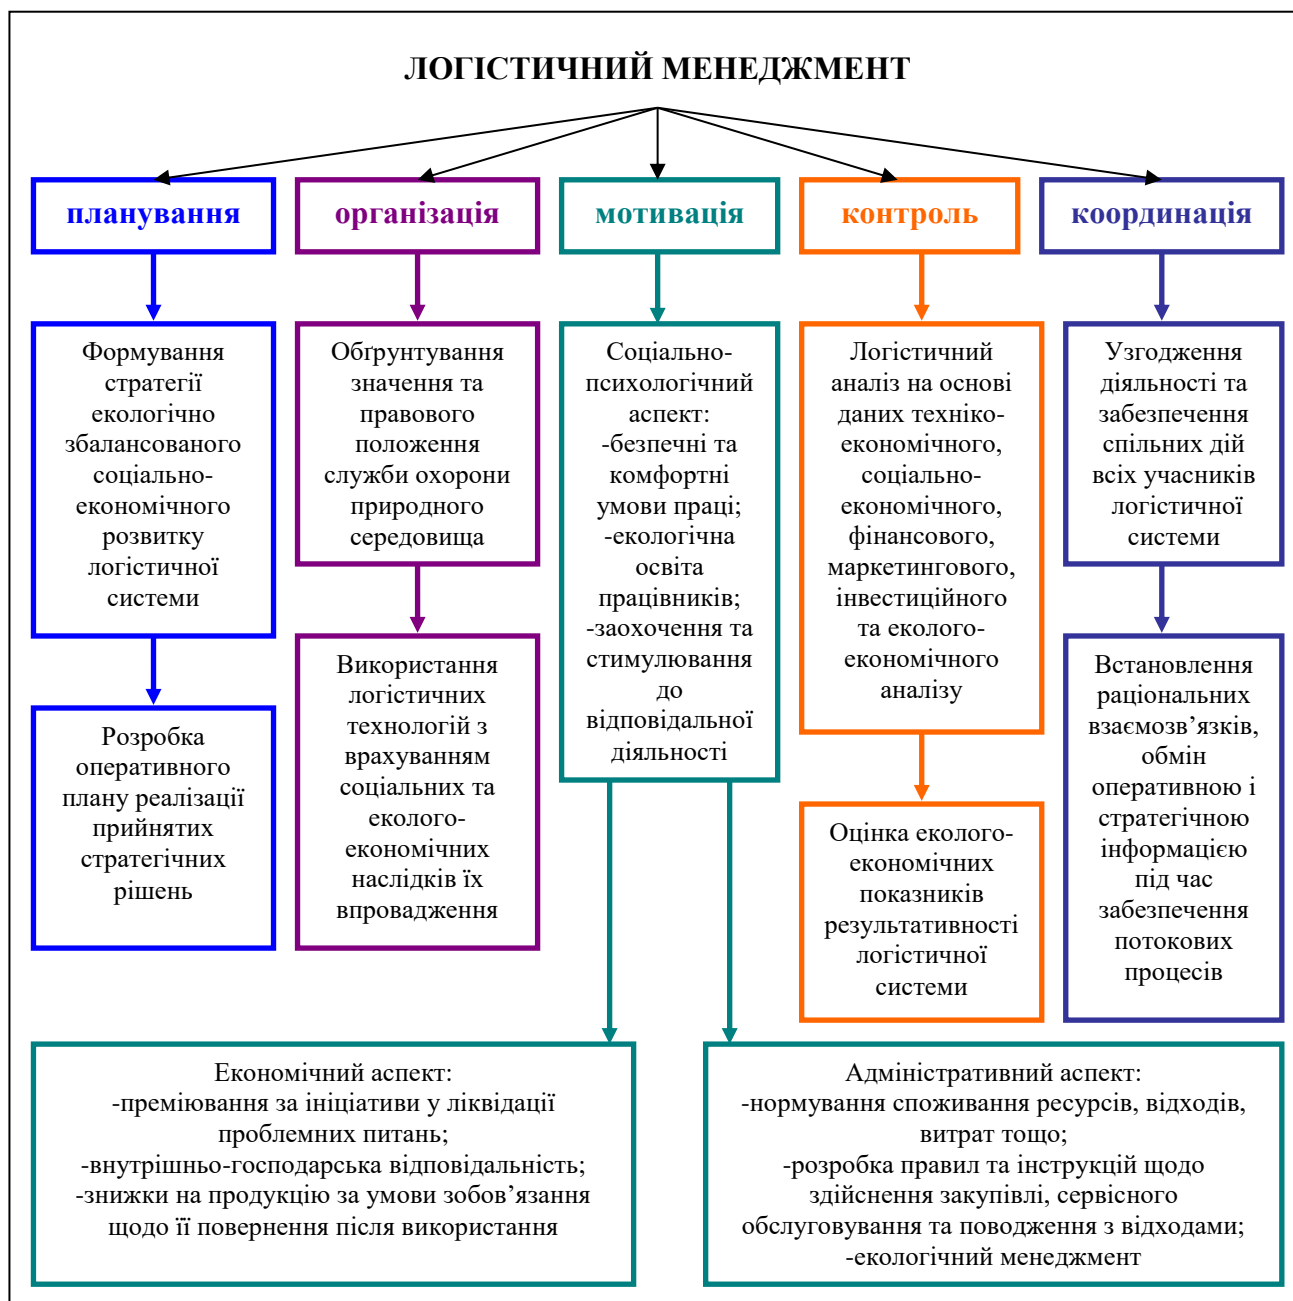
ЛОГІСТИЧНИЙ МЕНЕДЖМЕНТ

планування

організація

мотивація

контроль

координація

Формування стратегії екологічно збалансованого соціально-економічного розвитку логістичної системи

Розробка оперативного плану реалізації прийнятих стратегічних рішень

Обґрунтування значення та правового положення служби охорони природного середовища

Використання логістичних технологій з врахуванням соціальних та еколого-економічних наслідків їх впровадження

Соціально-психологічний аспект:
-безпечні та комфортні умови праці;
-екологічна освіта працівників;
-заохочення та стимулювання до відповідальної діяльності

Логістичний аналіз на основі даних техніко-економічного, соціально-економічного, фінансового, маркетингового, інвестиційного та еколого-економічного аналізу

Оцінка еколого-економічних показників результативності логістичної системи

Узгодження діяльності та забезпечення спільних дій всіх учасників логістичної системи

Встановлення раціональних взаємозв’язків, обмін оперативною і стратегічною інформацією під час забезпечення потокових процесів

Економічний аспект:
-преміювання за ініціативи у ліквідації проблемних питань;
-внутрішньо-господарська відповідальність;
-знижки на продукцію за умови зобов’язання щодо її повернення після використання

Адміністративний аспект:
-нормування споживання ресурсів, відходів, витрат тощо;
-розробка правил та інструкцій щодо здійснення закупівлі, сервісного обслуговування та поводження з відходами;
-екологічний менеджмент